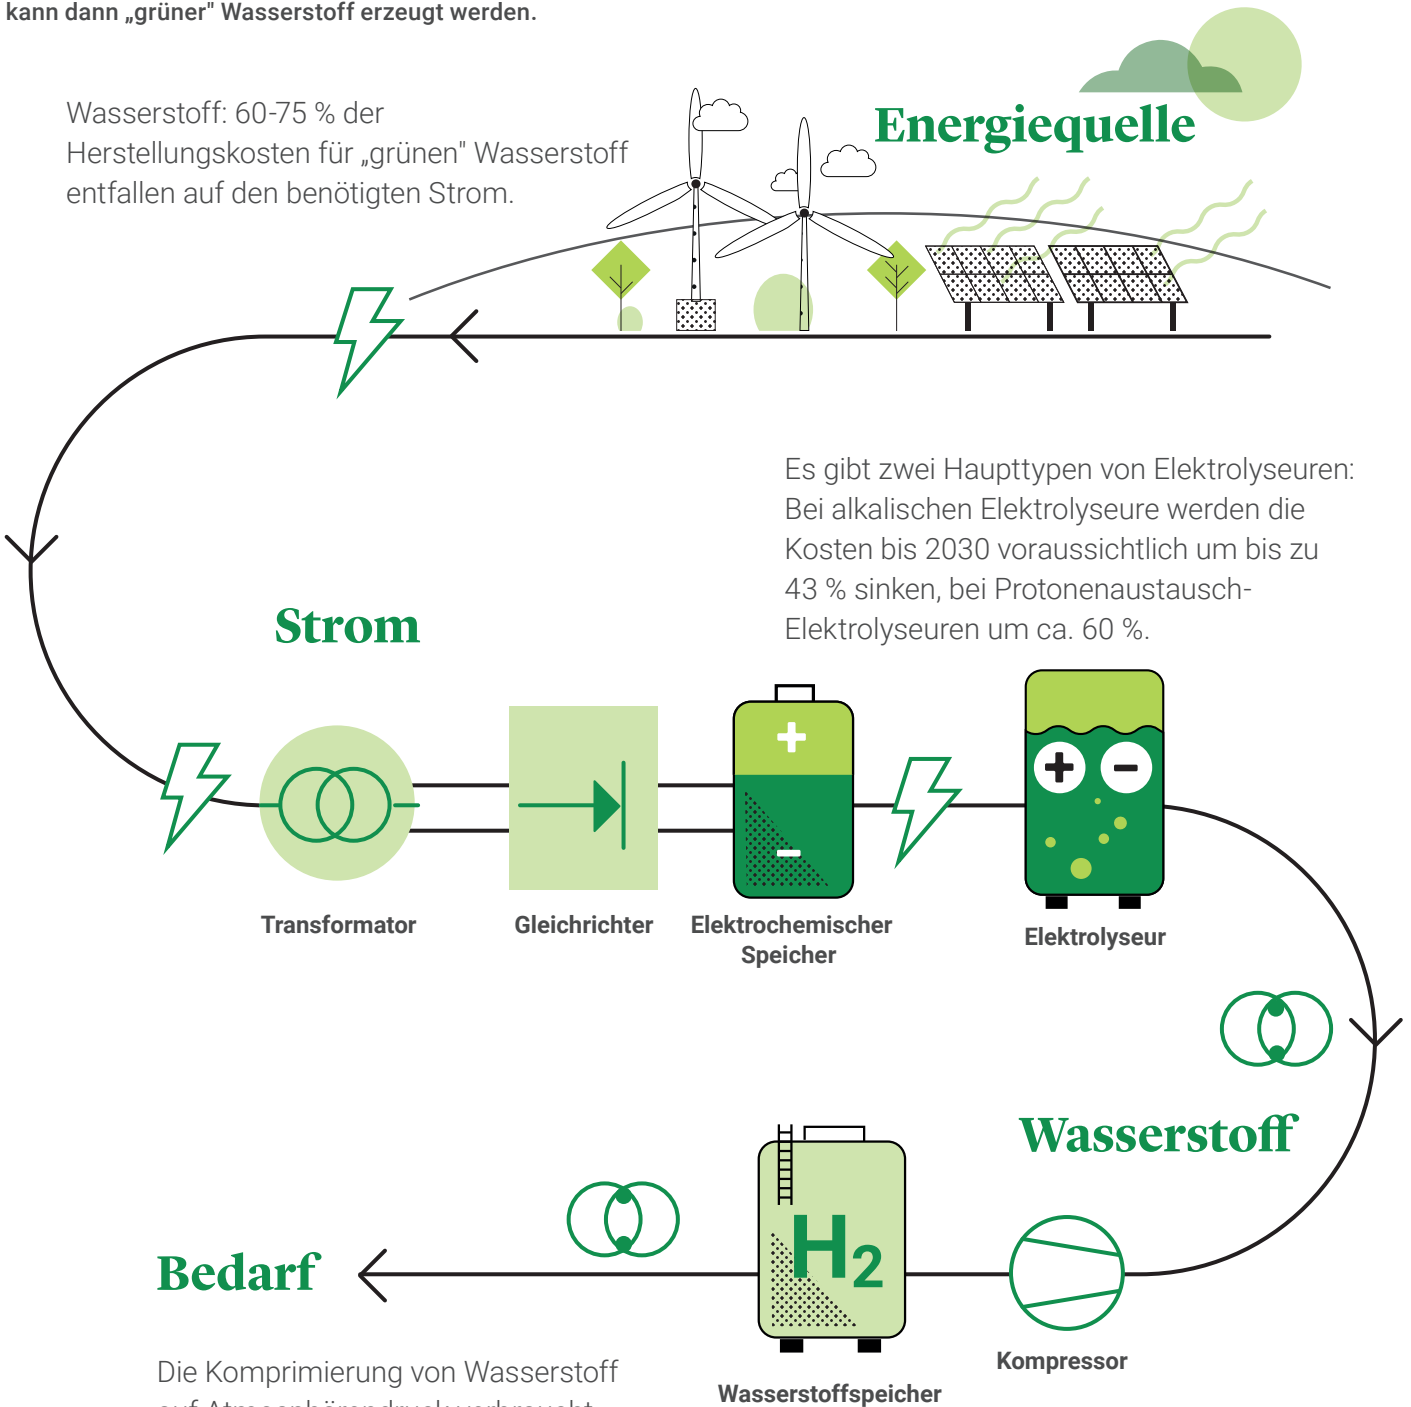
kann dann „grüner" Wasserstoff erzeugt werden.

Wasserstoff: 60-75 % der Herstellungskosten für „grünen" Wasserstoff entfallen auf den benötigten Strom.

Energiequelle

Es gibt zwei Haupttypen von Elektrolyseuren: Bei alkalischen Elektrolyseure werden die Kosten bis 2030 voraussichtlich um bis zu 43 % sinken, bei Protonenaustausch-Elektrolyseuren um ca. 60 %.

Strom

+

−

+ −

Transformator

Gleichrichter

Elektrochemischer Speicher

Elektrolyseur

Wasserstoff

$H_2$

Bedarf

Kompressor

Wasserstoffspeicher

Die Komprimierung von Wasserstoff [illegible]